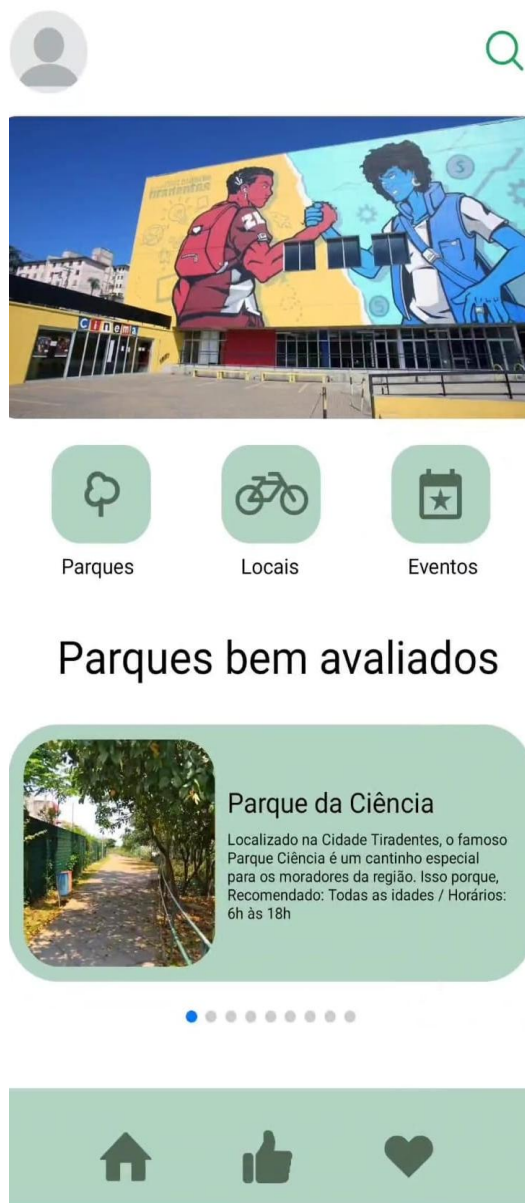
Cinema

Parques

Locais

Eventos

Parques bem avaliados

Parque da Ciência

Localizado na Cidade Tiradentes, o famoso Parque Ciência é um cantinho especial para os moradores da região. Isso porque, Recomendado: Todas as idades / Horários: 6h às 18h